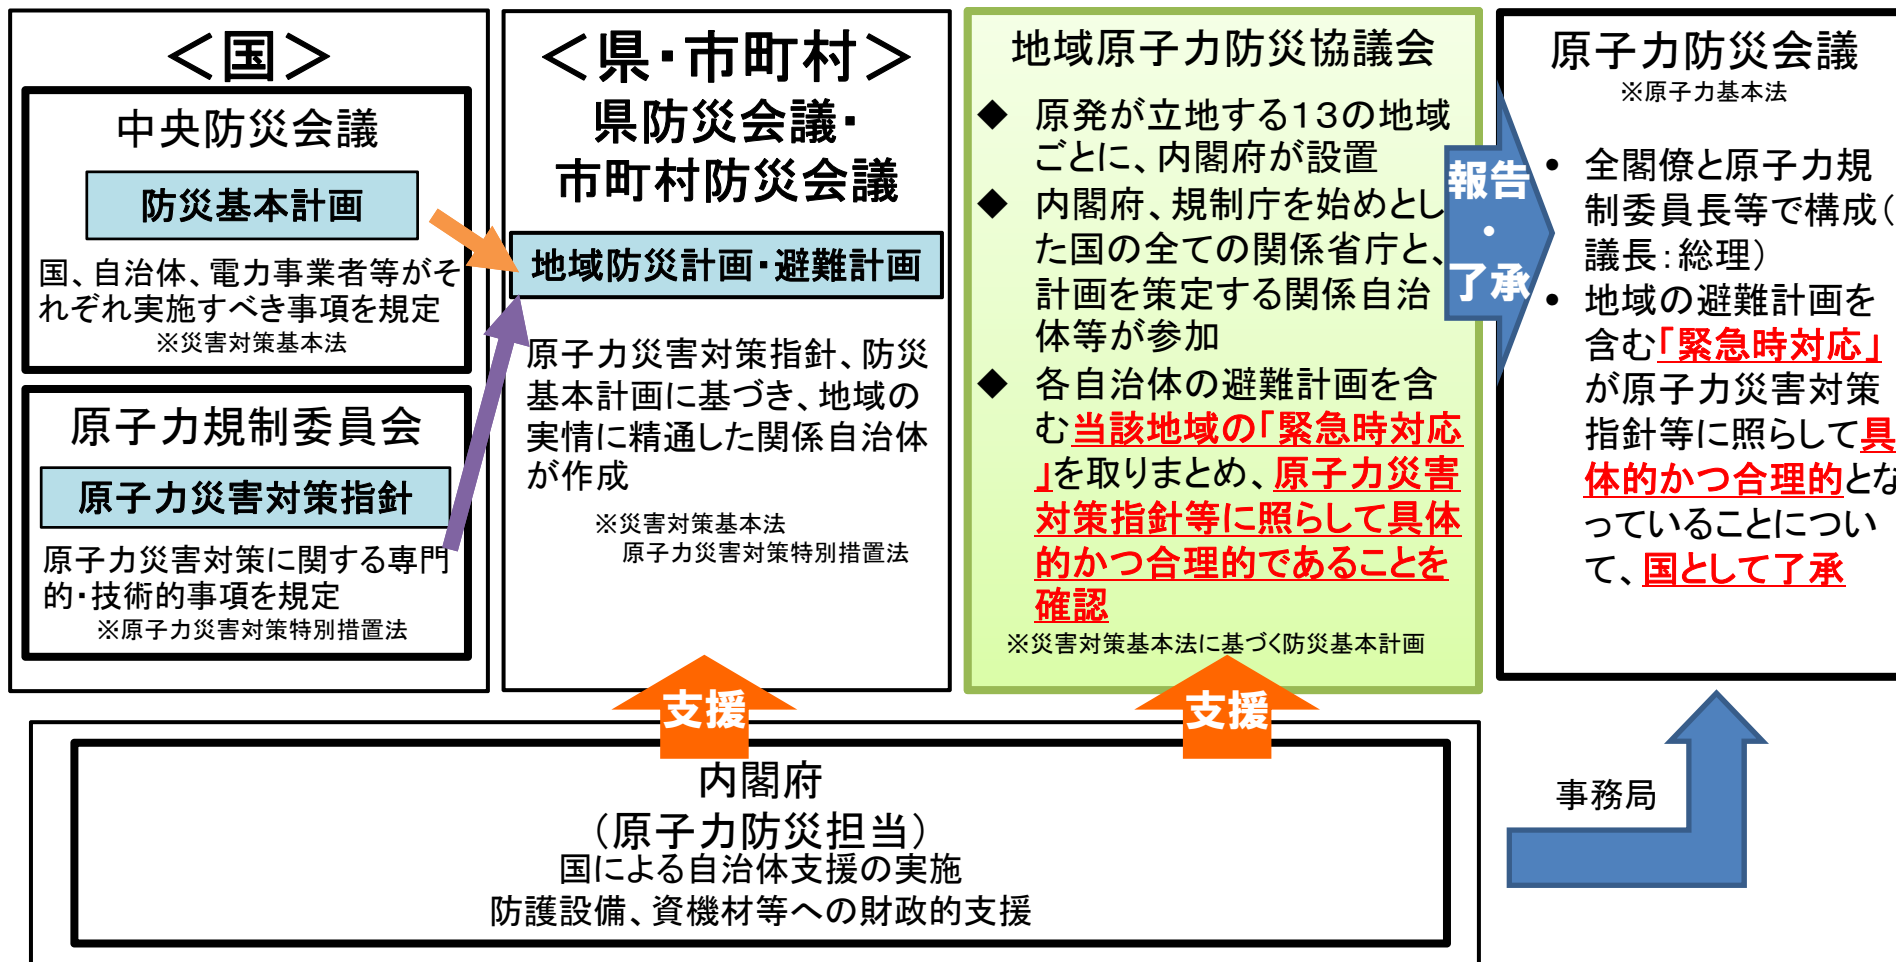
＜国＞

中央防災会議

防災基本計画

国、自治体、電力事業者等がそれぞれ実施すべき事項を規定
※災害対策基本法

原子力規制委員会

原子力災害対策指針

原子力災害対策に関する専門的・技術的事項を規定
※原子力災害対策特別措置法

＜県・市町村＞
県防災会議・
市町村防災会議

地域防災計画・避難計画

原子力災害対策指針、防災基本計画に基づき、地域の実情に精通した関係自治体が作成

※災害対策基本法
原子力災害対策特別措置法

地域原子力防災協議会

◆ 原発が立地する13の地域ごとに、内閣府が設置
◆ 内閣府、規制庁を始めとした国の全ての関係省庁と、計画を策定する関係自治体等が参加
◆ 各自治体の避難計画を含む当該地域の「緊急時対応」を取りまとめ、原子力災害対策指針等に照らして具体的かつ合理的であることを確認
※災害対策基本法に基づく防災基本計画

報告・了承

原子力防災会議
※原子力基本法

• 全閣僚と原子力規制委員長等で構成（議長：総理）
• 地域の避難計画を含む「緊急時対応」が原子力災害対策指針等に照らして具体的かつ合理的となっていることについて、国として了承

支援

支援

内閣府
（原子力防災担当）
国による自治体支援の実施
防護設備、資機材等への財政的支援

事務局